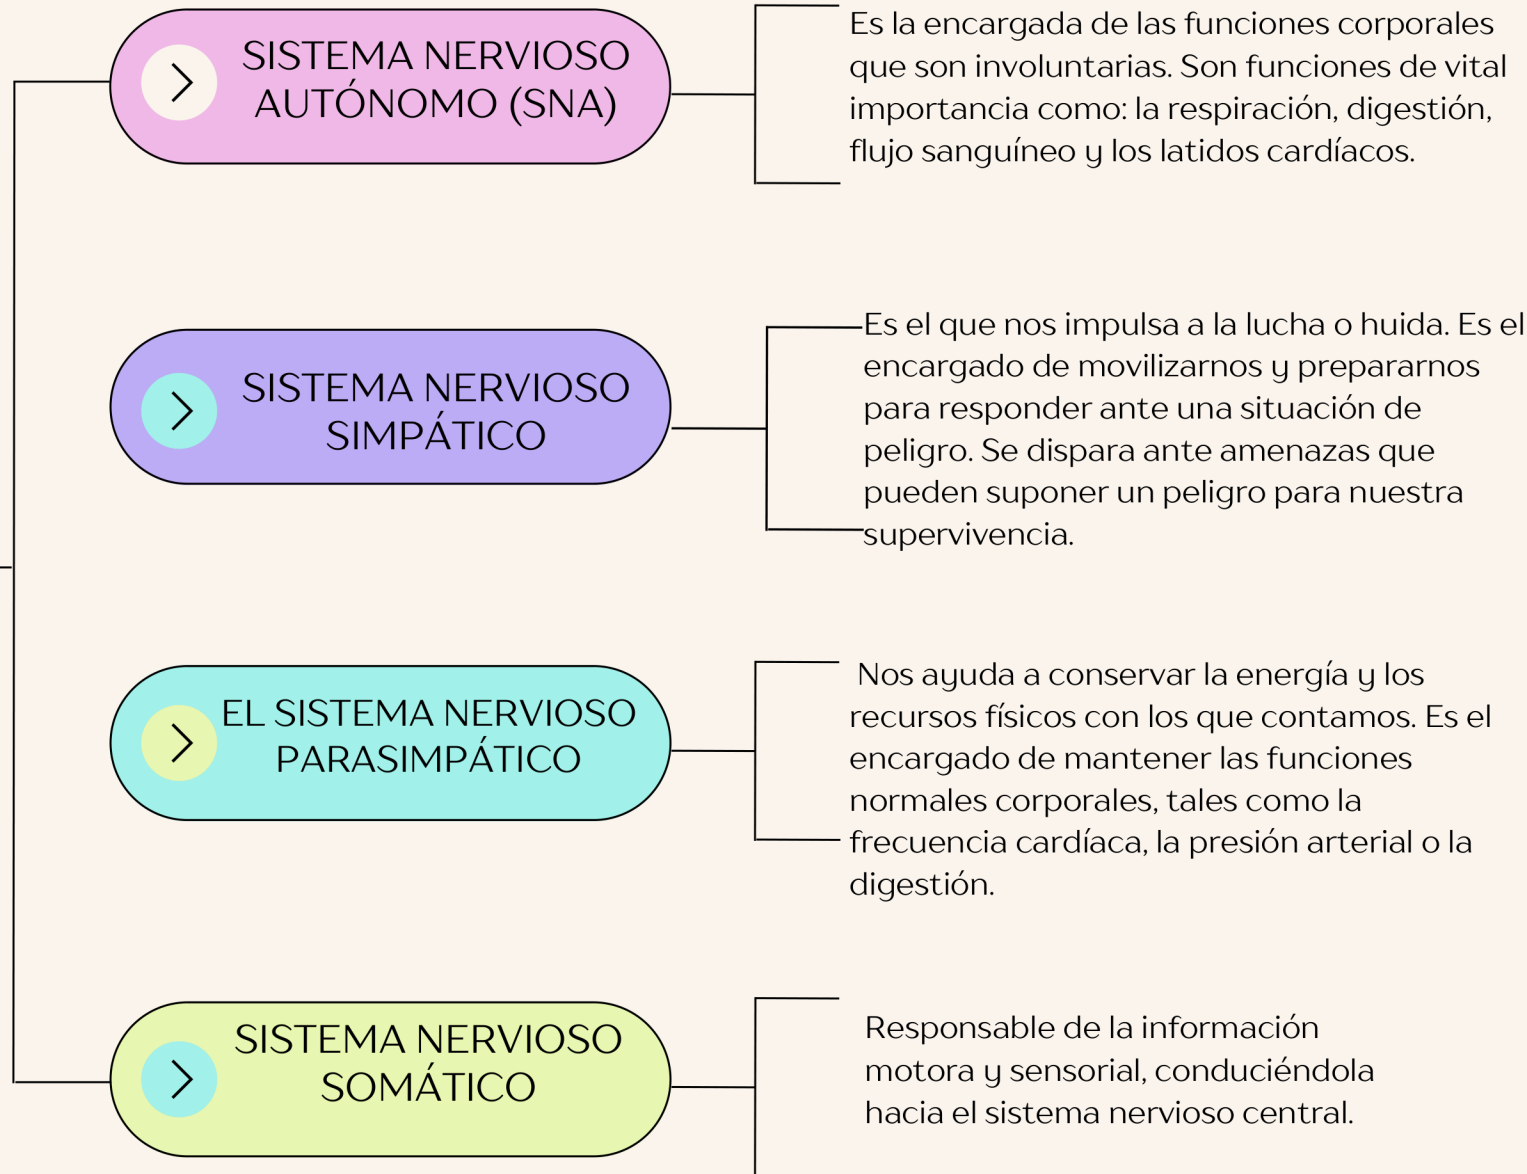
SISTEMA NERVIOSO AUTÓNOMO (SNA)

Es la encargada de las funciones corporales que son involuntarias. Son funciones de vital importancia como: la respiración, digestión, flujo sanguíneo y los latidos cardíacos.

SISTEMA NERVIOSO SIMPÁTICO

Es el que nos impulsa a la lucha o huida. Es el encargado de movilizarnos y prepararnos para responder ante una situación de peligro. Se dispara ante amenazas que pueden suponer un peligro para nuestra supervivencia.

EL SISTEMA NERVIOSO PARASIMPÁTICO

Nos ayuda a conservar la energía y los recursos físicos con los que contamos. Es el encargado de mantener las funciones normales corporales, tales como la frecuencia cardíaca, la presión arterial o la digestión.

SISTEMA NERVIOSO SOMÁTICO

Responsable de la información motora y sensorial, conduciéndola hacia el sistema nervioso central.